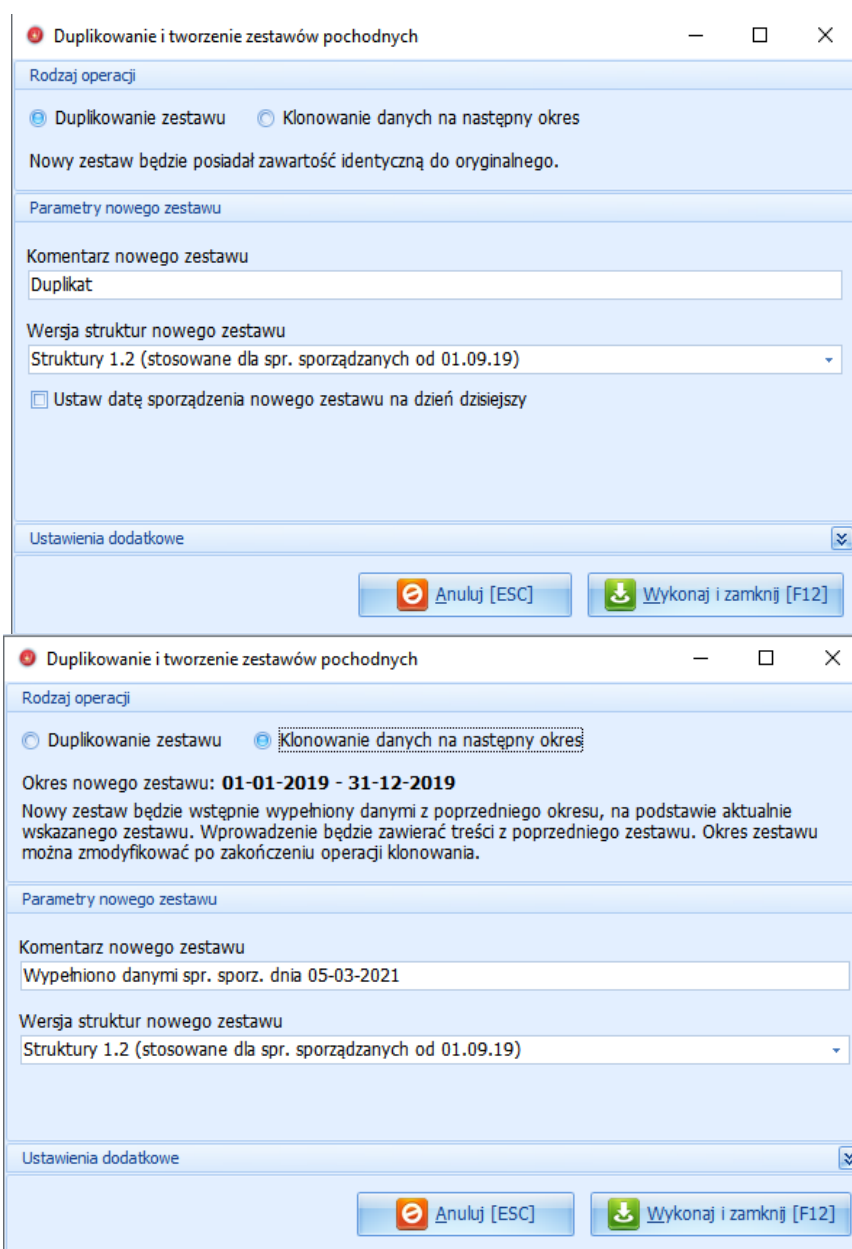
Duplikowanie i tworzenie zestawów pochodnych

Rodzaj operacji

Duplikowanie zestawu
Klonowanie danych na następny okres

Nowy zestaw będzie posiadał zawartość identyczną do oryginalnego.

Parametry nowego zestawu

Komentarz nowego zestawu

Duplikat

Wersja struktur nowego zestawu

Struktury 1.2 (stosowane dla spr. sporządzanych od 01.09.19)

Ustaw datę sporządzenia nowego zestawu na dzień dzisiejszy

Ustawienia dodatkowe

Anuluj [ESC]
Wykonaj i zamknij [F12]

Duplikowanie i tworzenie zestawów pochodnych

Rodzaj operacji

Duplikowanie zestawu
Klonowanie danych na następny okres

Okres nowego zestawu: **01-01-2019 - 31-12-2019**

Nowy zestaw będzie wstępnie wypełniony danymi z poprzedniego okresu, na podstawie aktualnie wskazanego zestawu. Wprowadzenie będzie zawierać treści z poprzedniego zestawu. Okres zestawu można zmodyfikować po zakończeniu operacji klonowania.

Parametry nowego zestawu

Komentarz nowego zestawu

Wypełniono danymi spr. sporz. dnia 05-03-2021

Wersja struktur nowego zestawu

Struktury 1.2 (stosowane dla spr. sporządzanych od 01.09.19)

Ustawienia dodatkowe

Anuluj [ESC]
Wykonaj i zamknij [F12]